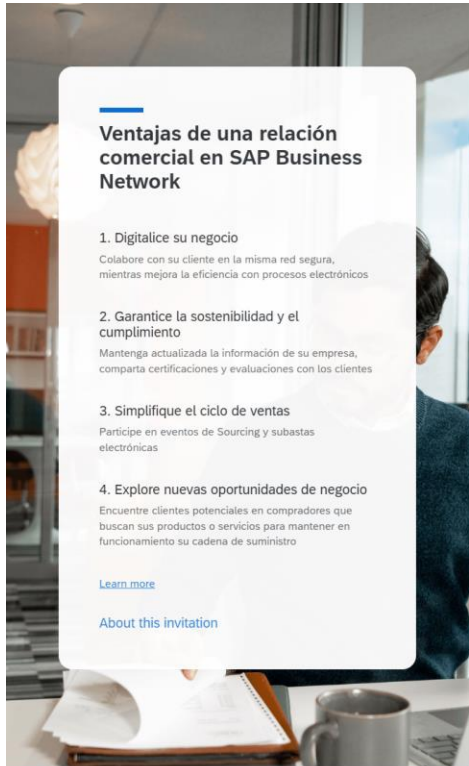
Ventajas de una relación comercial en SAP Business Network

1. Digitalice su negocio

Colabore con su cliente en la misma red segura, mientras mejora la eficiencia con procesos electrónicos

2. Garantice la sostenibilidad y el cumplimiento

Mantenga actualizada la información de su empresa, comparta certificaciones y evaluaciones con los clientes

3. Simplifique el ciclo de ventas

Participe en eventos de Sourcing y subastas electrónicas

4. Explore nuevas oportunidades de negocio

Encuentre clientes potenciales en compradores que buscan sus productos o servicios para mantener en funcionamiento su cadena de suministro

Learn more

About this invitation